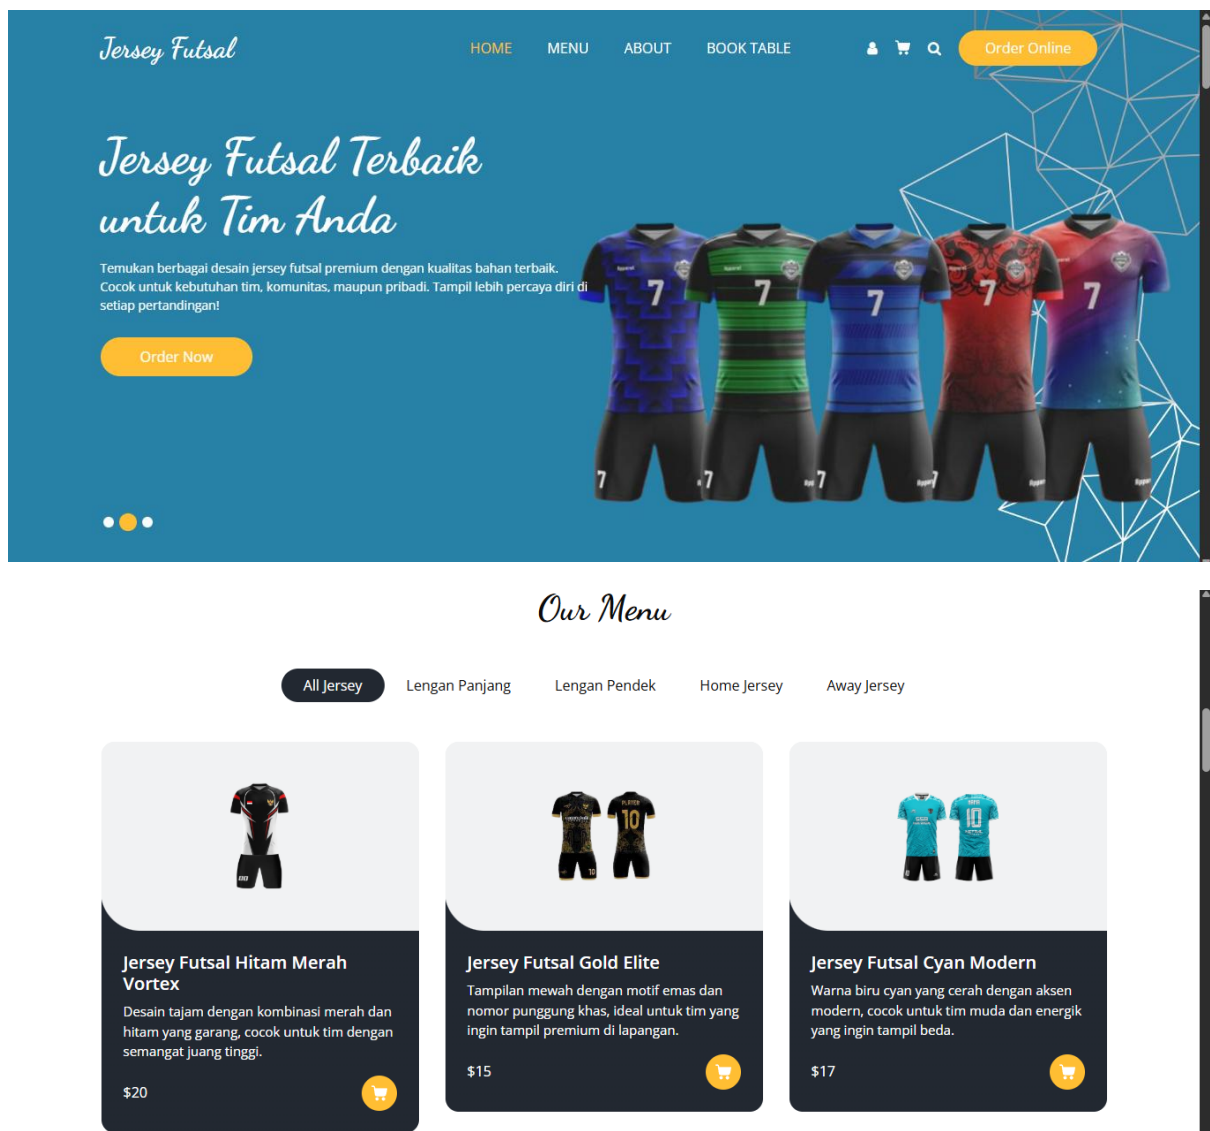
Jersey Futsal

HOME MENU ABOUT BOOK TABLE

Order Online

Jersey Futsal Terbaik untuk Tim Anda

Temukan berbagai desain jersey futsal premium dengan kualitas bahan terbaik. Cocok untuk kebutuhan tim, komunitas, maupun pribadi. Tampil lebih percaya diri di setiap pertandingan!

Order Now

Our Menu

All Jersey Lengan Panjang Lengan Pendek Home Jersey Away Jersey

Jersey Futsal Hitam Merah Vortex

Desain tajam dengan kombinasi merah dan hitam yang garang, cocok untuk tim dengan semangat juang tinggi.

$20

Jersey Futsal Gold Elite

Tampilan mewah dengan motif emas dan nomor punggung khas, ideal untuk tim yang ingin tampil premium di lapangan.

$15

Jersey Futsal Cyan Modern

Warna biru cyan yang cerah dengan aksen modern, cocok untuk tim muda dan energik yang ingin tampil beda.

$17